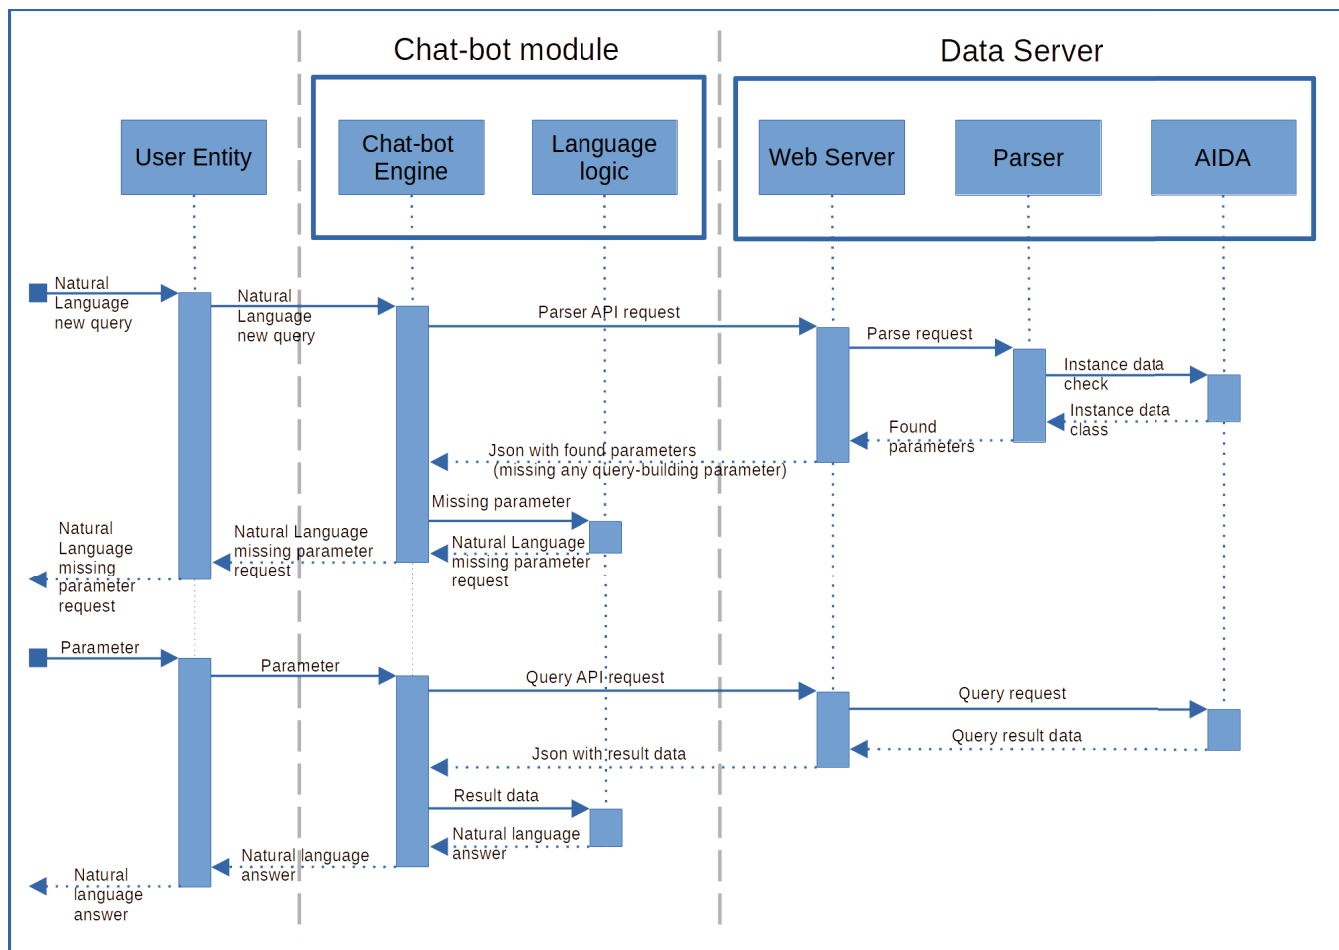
Chat-bot module

Data Server

User Entity

Chat-bot Engine

Language logic

Web Server

Parser

AIDA

Natural Language new query

Natural Language new query

Parser API request

Parse request

Instance data check

Instance data class

Found parameters

Json with found parameters (missing any query-building parameter)

Missing parameter

Natural Language missing parameter request

Natural Language missing parameter request

Natural Language missing parameter request

Parameter

Parameter

Query API request

Query request

Query result data

Json with result data

Result data

Natural language answer

Natural language answer

Natural language answer